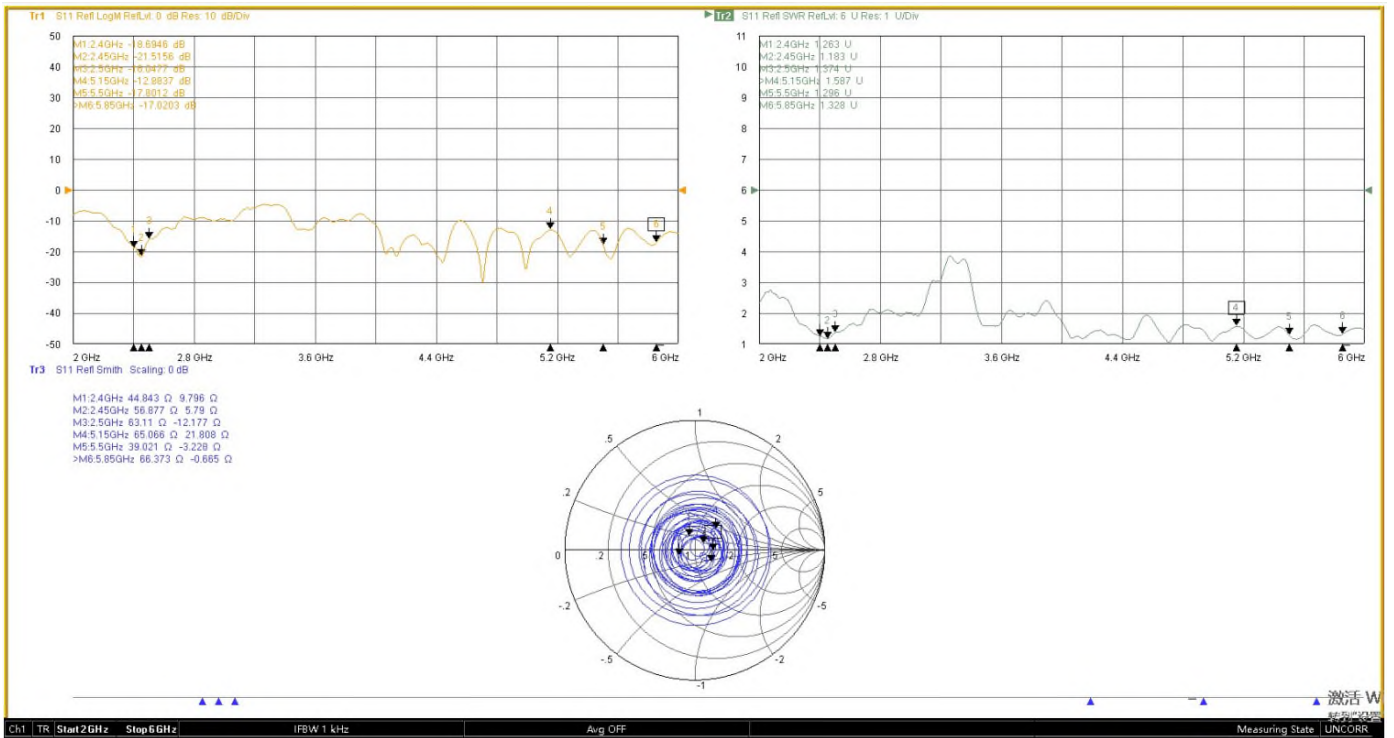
Tr1 S11 Refl LogM RefLvl: 0 dB Res: 10 dB/Div

M1:2.4GHz -18.6946 dB
M2:2.45GHz -21.5156 dB
M3:2.5GHz -16.0477 dB
M4:5.15GHz -12.8837 dB
M5:5.5GHz -17.8012 dB
>M6:5.85GHz -17.0203 dB

50
40
30
20
10
0
-10
-20
-30
-40
-50

2 GHz 2.8 GHz 3.6 GHz 4.4 GHz 5.2 GHz 6 GHz

3 4 5 6

Tr2 S11 Refl SWR RefLvl: 6 U Res: 1 U/Div

M1:2.4GHz 1.263 U
M2:2.45GHz 1.183 U
M3:2.5GHz 1.374 U
>M4:5.15GHz 1.587 U
M5:5.5GHz 1.296 U
M6:5.85GHz 1.328 U

11
10
9
8
7
6
5
4
3
2
1

2 GHz 2.8 GHz 3.6 GHz 4.4 GHz 5.2 GHz 6 GHz

2 3 4 5 6

Tr3 S11 Refl Smith Scaling: 0 dB

M1:2.4GHz 44.843 Ω 9.796 Ω
M2:2.45GHz 56.877 Ω 5.79 Ω
M3:2.5GHz 63.11 Ω -12.177 Ω
M4:5.15GHz 65.066 Ω 21.808 Ω
M5:5.5GHz 39.021 Ω -3.228 Ω
>M6:5.85GHz 66.373 Ω -0.665 Ω

1
.5
2
.2
5
0 .2 .5 1 2 5
-.2
-5
-.5
-2
-1

激活 W
转到"设置

Ch1 TR Start 2 GHz Stop 6 GHz IFBW 1 kHz Avg OFF Measuring State UNCORR